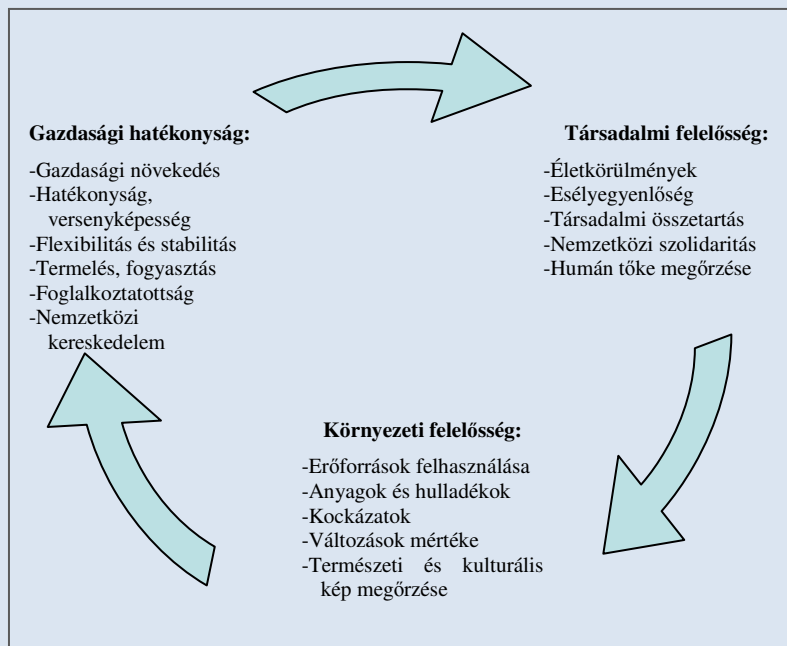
Gazdasági hatékonyság:

-Gazdasági növekedés
-Hatékonyság, versenyképesség
-Flexibilitás és stabilitás
-Termelés, fogyasztás
-Foglalkoztatottság
-Nemzetközi kereskedelem

Társadalmi felelősség:

-Életkörülmények
-Esélyegyenlőség
-Társadalmi összetartás
-Nemzetközi szolidaritás
-Humán tőke megőrzése

Környezeti felelősség:

-Erőforrások felhasználása
-Anyagok és hulladékok
-Kockázatok
-Változások mértéke
-Természeti és kulturális kép megőrzése